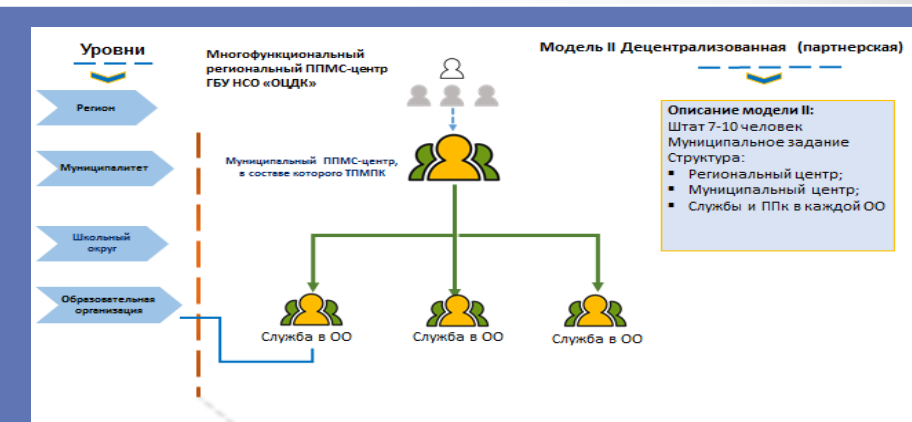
Уровни

Многофункциональный региональный ППМС-центр ГБУ НСО «ОЦДК»

Модель II Децентрализованная (партнерская)

Регион

Муниципалитет

Школьный округ

Образовательная организация

Муниципальный ППМС-центр, в составе которого ТПМПК

Описание модели II:
Штат 7-10 человек
Муниципальное задание
Структура:
▪ Региональный центр;
▪ Муниципальный центр;
▪ Службы и ППк в каждой ОО

Служба в ОО

Служба в ОО

Служба в ОО